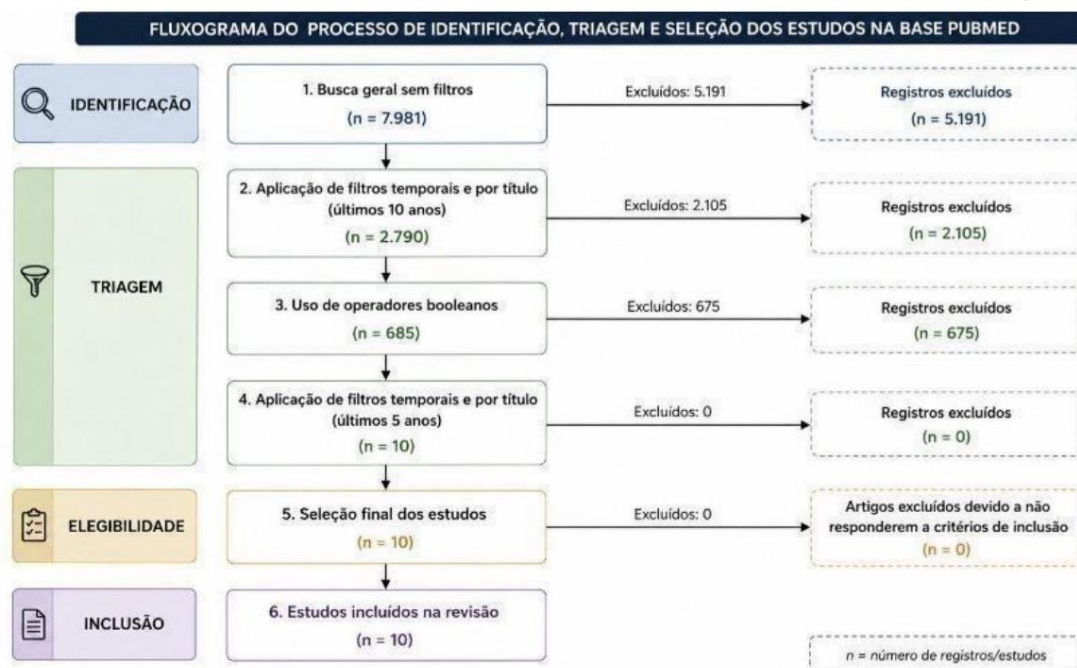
FLUXOGRAMA DO PROCESSO DE IDENTIFICAÇÃO, TRIAGEM E SELEÇÃO DOS ESTUDOS NA BASE PUBMED

IDENTIFICAÇÃO

1. Busca geral sem filtros
(n = 7.981)

Excluídos: 5.191

Registros excluídos
(n = 5.191)

TRIAGEM

2. Aplicação de filtros temporais e por título (últimos 10 anos)
(n = 2.790)

Excluídos: 2.105

Registros excluídos
(n = 2.105)

3. Uso de operadores booleanos
(n = 685)

Excluídos: 675

Registros excluídos
(n = 675)

4. Aplicação de filtros temporais e por título (últimos 5 anos)
(n = 10)

Excluídos: 0

Registros excluídos
(n = 0)

ELEGIBILIDADE

5. Seleção final dos estudos
(n = 10)

Excluídos: 0

Artigos excluídos devido a não responderem a critérios de inclusão
(n = 0)

INCLUSÃO

6. Estudos incluídos na revisão
(n = 10)

n = número de registros/estudos